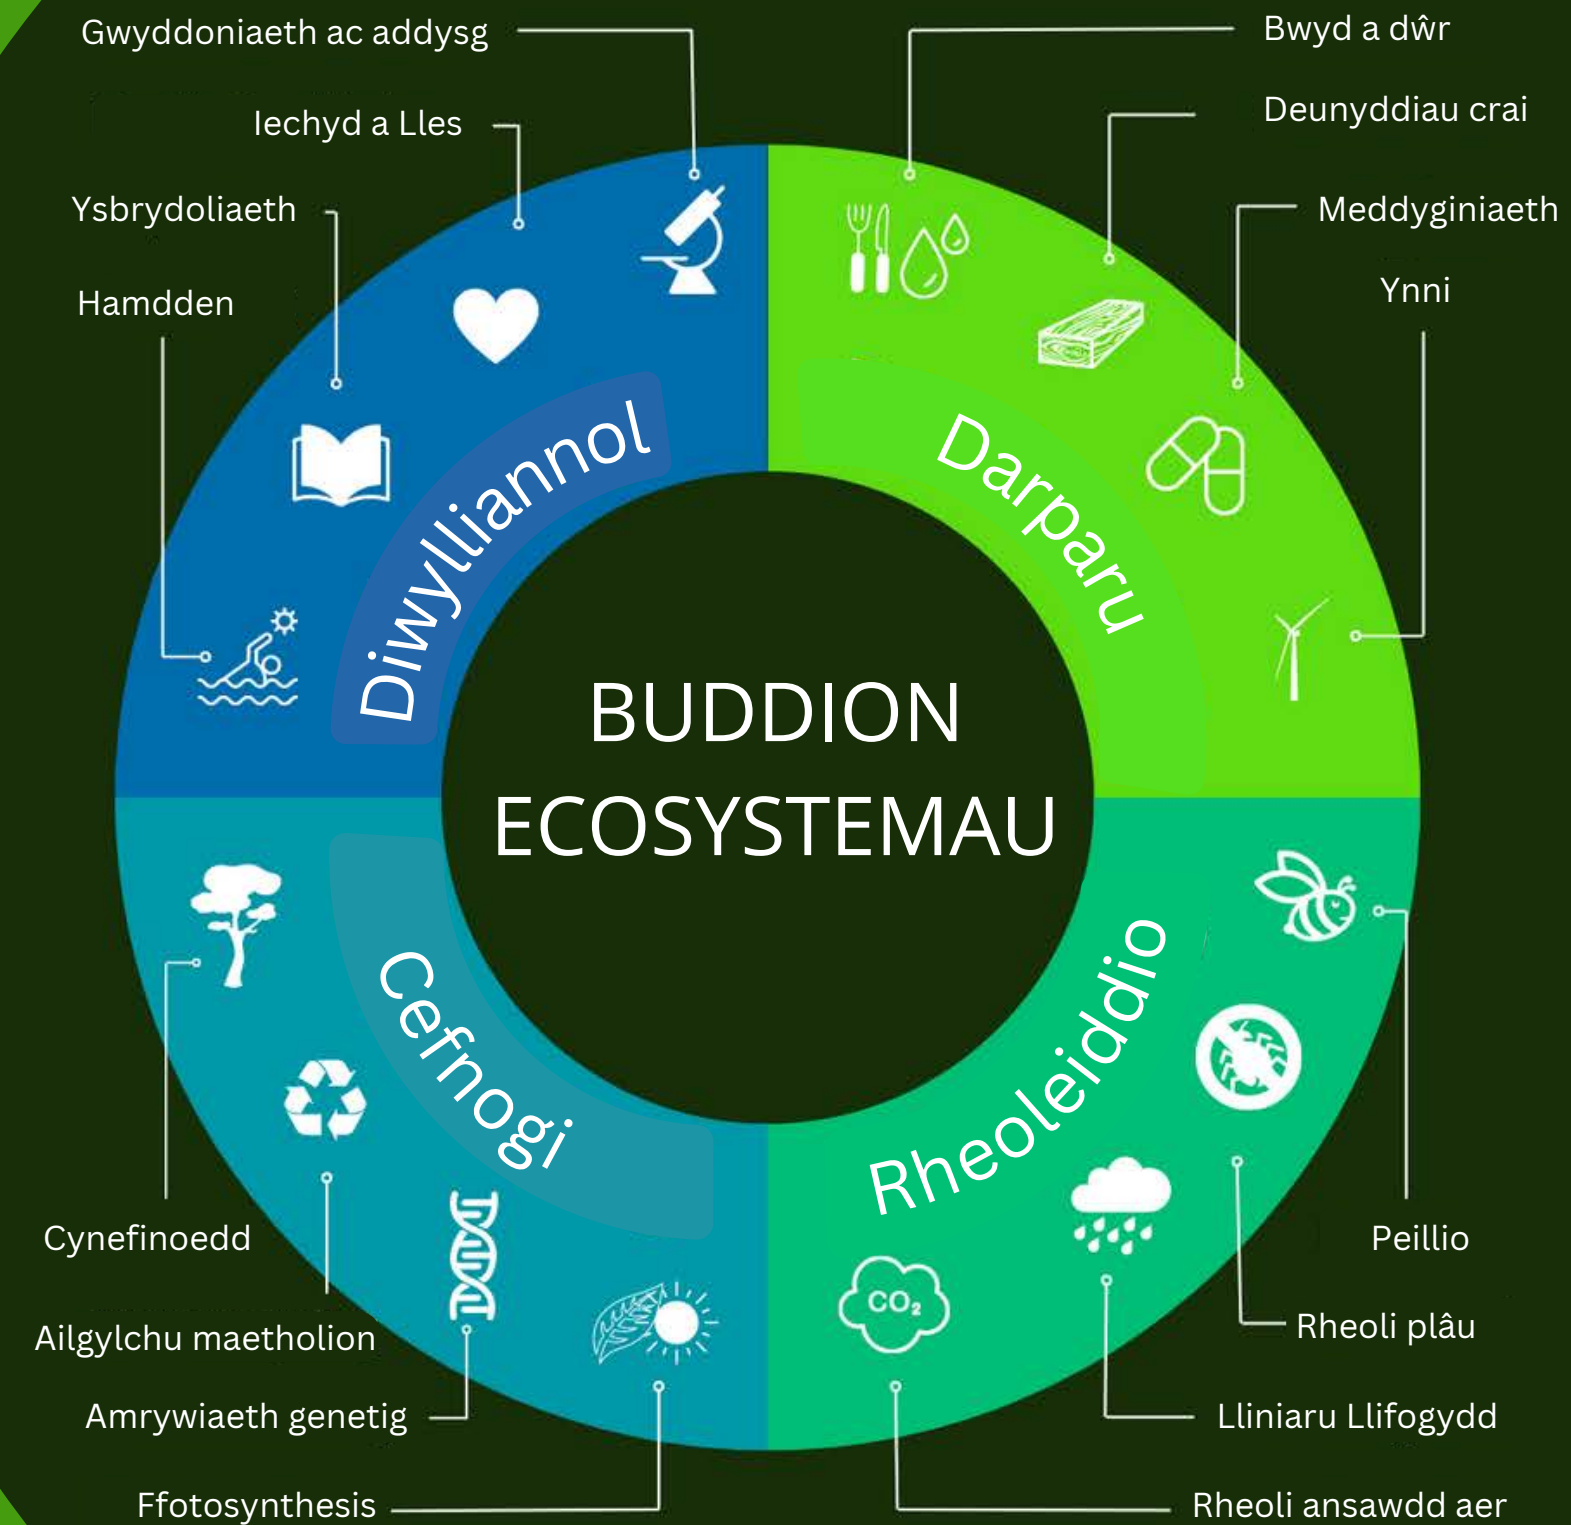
Gwyddoniaeth ac addysg

Iechyd a Lles

Ysbrydoliaeth

Hamdden

Bwyd a dŵr

Deunyddiau crai

Meddyginiaeth

Ynni

Diwylliannol

Darparu

BUDDION ECOSYSTEMAU

Cefnogi

Rheoleiddio

$CO_2$

Cynefinoedd

Ailgylchu maetholion

Amrywiaeth genetig

Ffotosynthesis

Peillio

Rheoli plâu

Lliniaru Llifogydd

Rheoli ansawdd aer